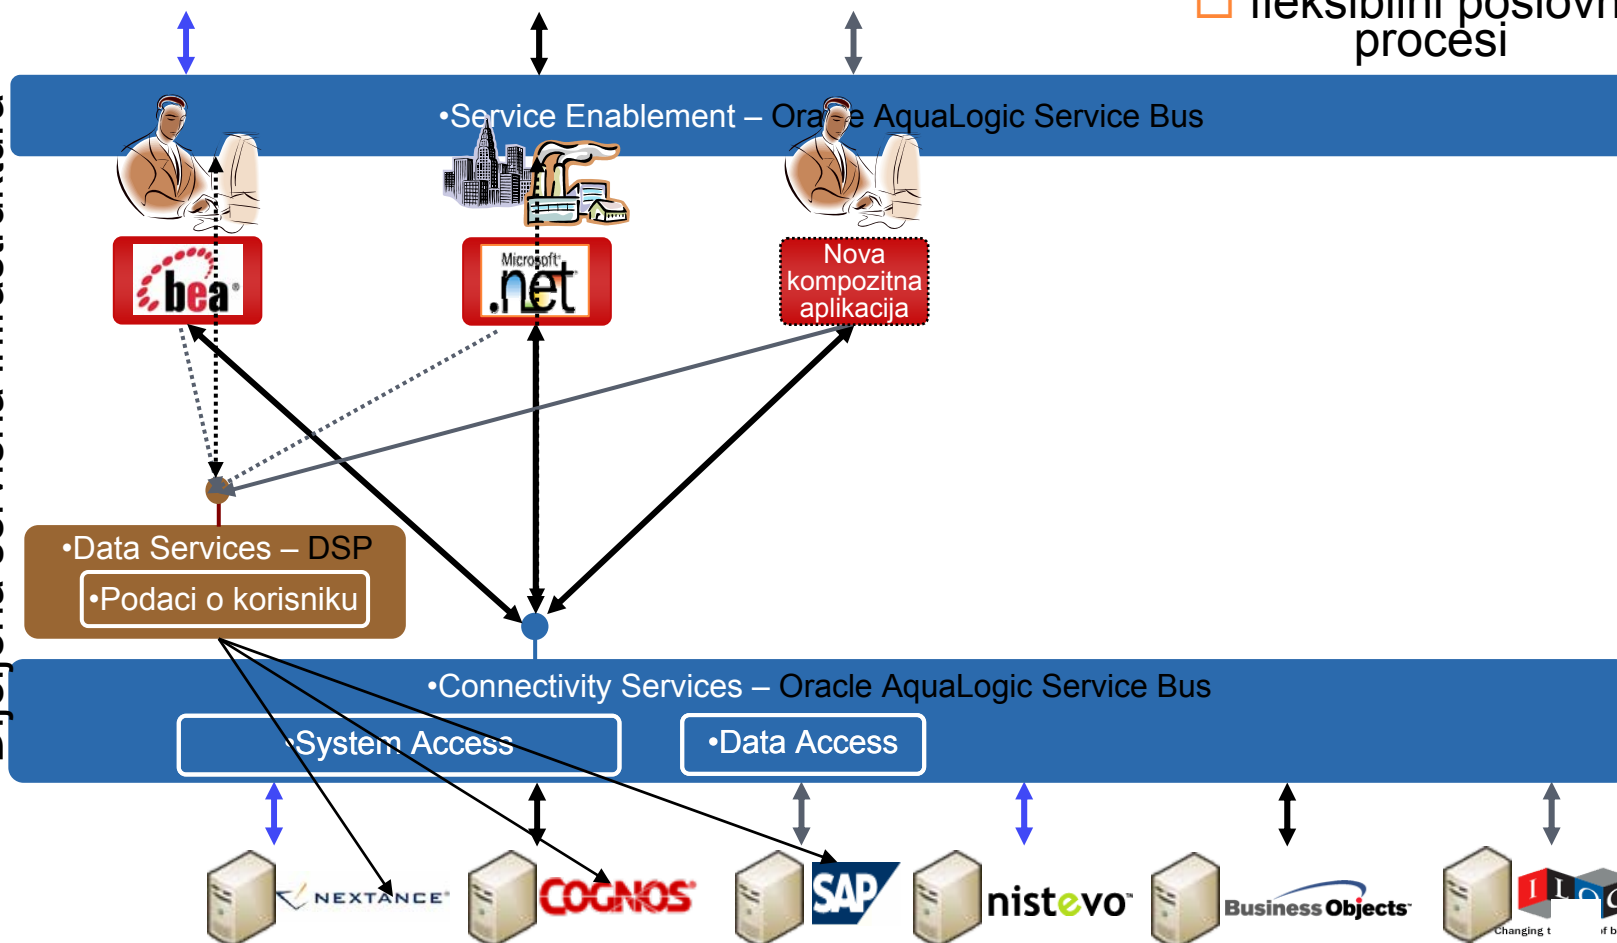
fleksibilni poslovni procesi

•Service Enablement – Oracle AquaLogic Service Bus

bea

Microsoft .net

Nova kompozitna aplikacija

•Data Services – DSP

•Podaci o korisniku

•Connectivity Services – Oracle AquaLogic Service Bus

•System Access

•Data Access

NEXTANCE

COGNOS

SAP

nistevo

Business Objects

ILOG

Changing t

f b

Bjegonja Servisna infrastruktura